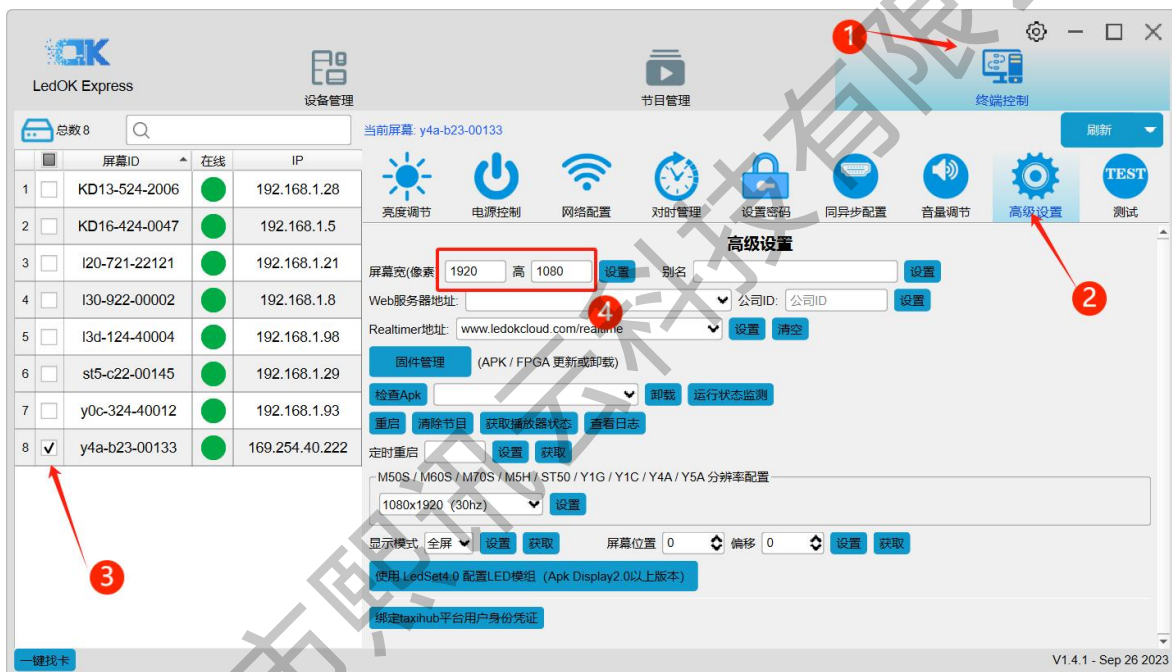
LedOK Express

设备管理

节目管理

终端控制

1

总数 8

当前屏幕: y4a-b23-00133

刷新

| | | 屏幕ID | 在线 | IP |
|---|---|---|---|---|
| 1 | | KD13-524-2006 | | 192.168.1.28 |
| 2 | | KD16-424-0047 | | 192.168.1.5 |
| 3 | | I20-721-22121 | | 192.168.1.21 |
| 4 | | I30-922-00002 | | 192.168.1.8 |
| 5 | | I3d-124-40004 | | 192.168.1.98 |
| 6 | | st5-c22-00145 | | 192.168.1.29 |
| 7 | | y0c-324-40012 | | 192.168.1.93 |
| 8 | ✓ | y4a-b23-00133 | | 169.254.40.222 |

亮度调节 电源控制 网络配置 对时管理 设置密码 同异步配置 音量调节 高级设置 测试

TEST

高级设置

屏幕宽(像素 1920 高 1080 设置 别名 设置

2

Web服务器地址: 公司ID: 公司ID 设置

4

Realtimer地址: www.ledokcloud.com/realtime 设置 清空

固件管理 (APK / FPGA 更新或卸载)

检查Apk 卸载 运行状态监测

重启 清除节目 获取播放器状态 查看日志

定时重启 设置 获取

M50S / M60S / M70S / M5H / ST50 / Y1G / Y1C / Y4A / Y5A 分辨率配置

1080x1920 (30hz) 设置

3

显示模式 全屏 设置 获取 屏幕位置 0 偏移 0 设置 获取

使用 LedSet4.0 配置LED模组 (Apk Display2.0以上版本)

绑定taxihub平台用户身份凭证

一键找卡

V1.4.1 - Sep 26 2023